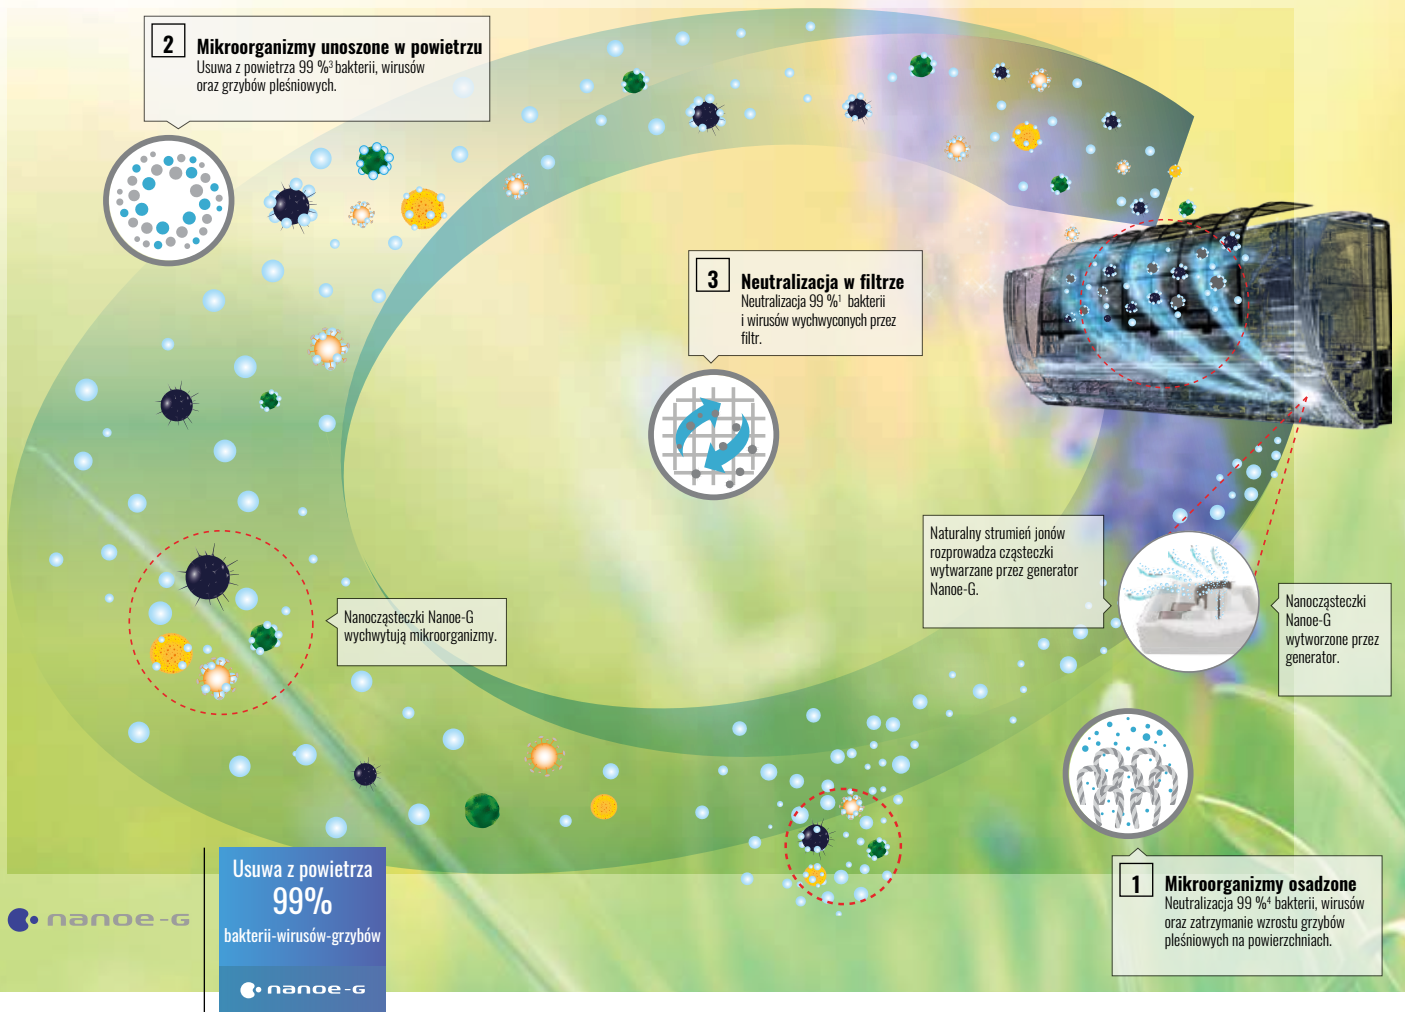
2 Mikroorganizmy unoszone w powietrzu
Usuwa z powietrza 99 %$^3$ bakterii, wirusów oraz grzybów pleśniowych.

3 Neutralizacja w filtrze
Neutralizacja 99 %$^1$ bakterii i wirusów wychwyconych przez filtr.

Naturalny strumień jonów rozprowadza cząsteczki wytwarzane przez generator Nanoe-G.

Nanocząsteczki Nanoe-G wychwytują mikroorganizmy.

Nanocząsteczki Nanoe-G wytworzone przez generator.

1 Mikroorganizmy osadzone
Neutralizacja 99 %$^4$ bakterii, wirusów oraz zatrzymanie wzrostu grzybów pleśniowych na powierzchniach.

nanoe-G

Usuwa z powietrza
99%
bakterii-wirusów-grzybów
nanoe-G